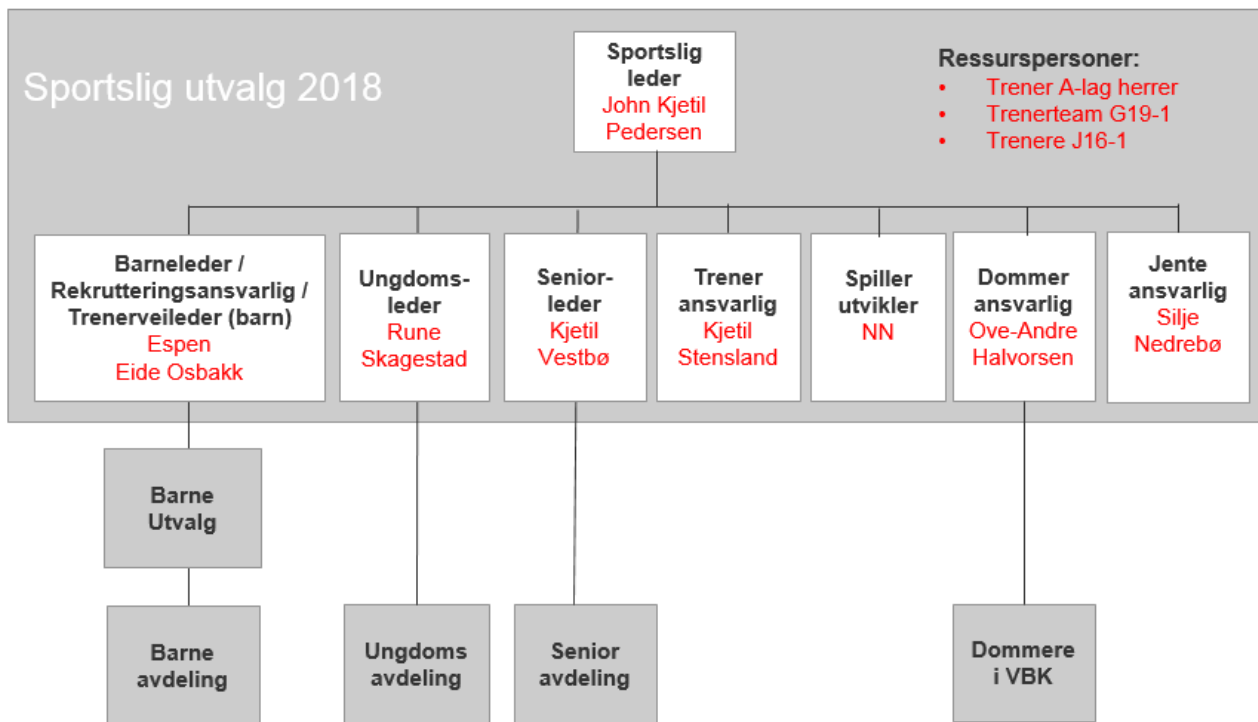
Sportslig utvalg 2018

Sportslig leder
John Kjetil Pedersen

Ressurspersoner:
- Trener A-lag herrer
- Trenerteam G19-1
- Trenere J16-1

Barneleder / Rekrutteringsansvarlig / Trenerveileder (barn)
Espen Eide Osbakk

Ungdoms-leder
Rune Skagestad

Senior-leder
Kjetil Vestbø

Trener ansvarlig
Kjetil Stensland

Spiller utvikler
NN

Dommer ansvarlig
Ove-Andre Halvorsen

Jente ansvarlig
Silje Nedrebø

Barne Utvalg

Barne avdeling

Ungdoms avdeling

Senior avdeling

Dommere i VBK